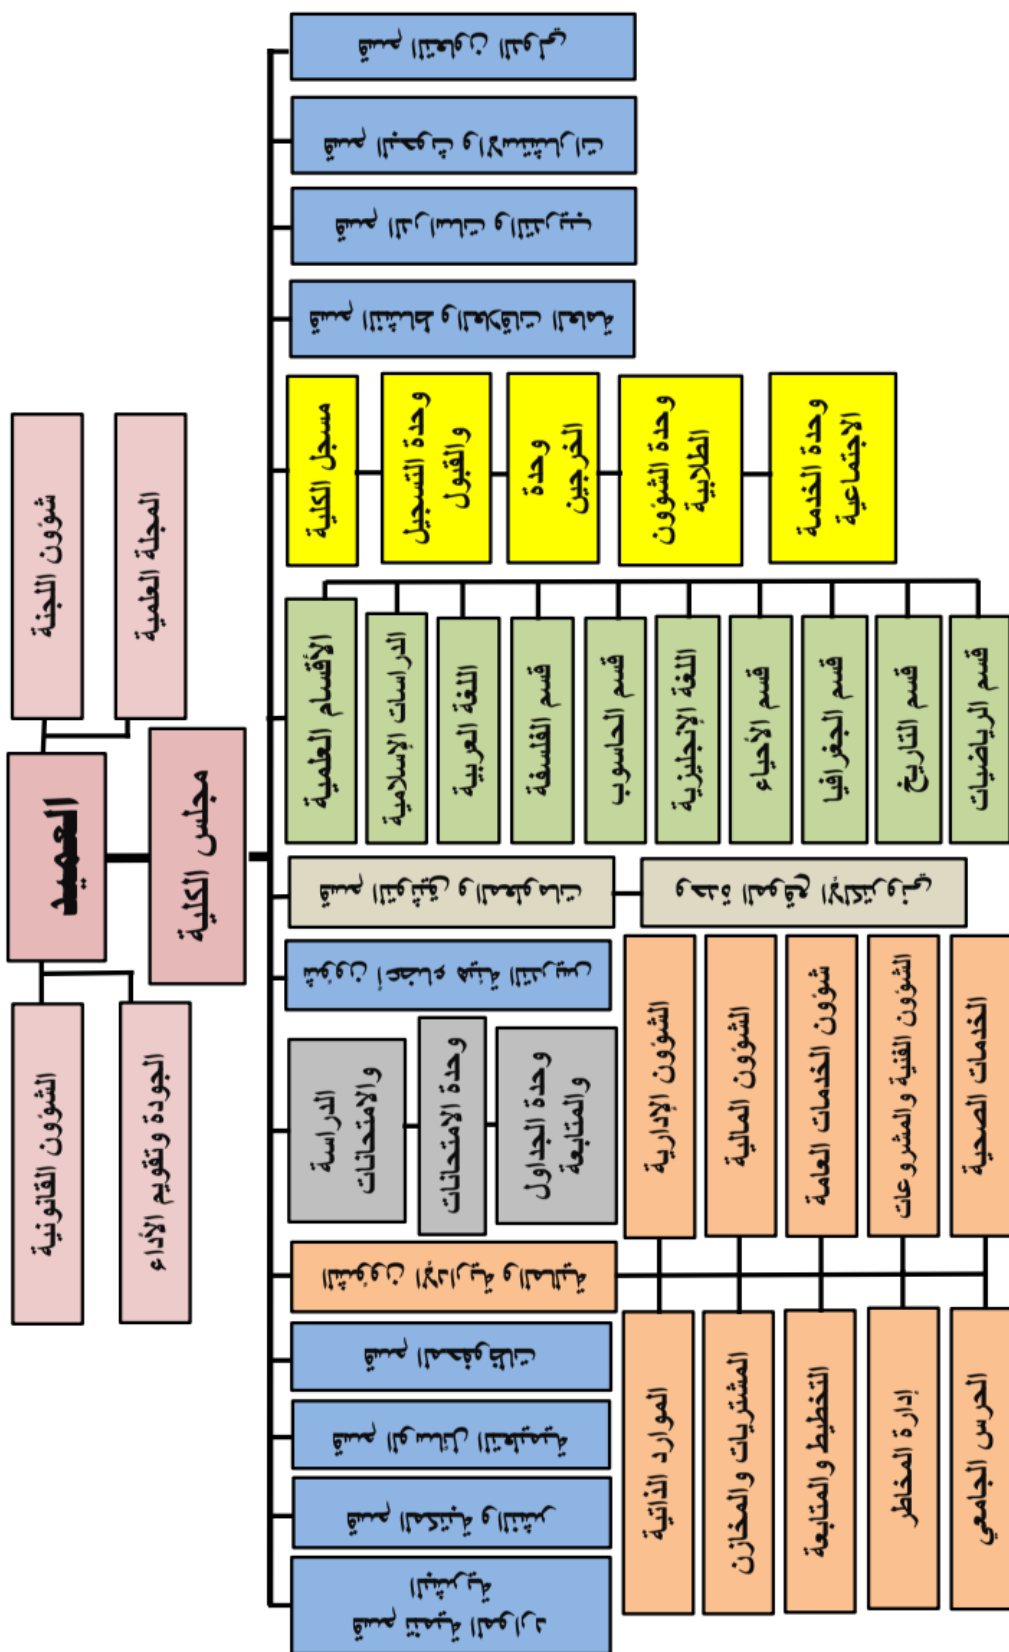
شؤون اللجنة
المجلة العلمية
العميد
مجلس الكلية
الشؤون القانونية
الجودة وتقويم الأداء
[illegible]
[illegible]
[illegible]
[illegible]
مسجل الكلية
وحدة التسجيل والقبول
وحدة الخرجين
وحدة الشؤون الطلابية
وحدة الخدمة الاجتماعية
الأقسام العلمية
الدراسات الإسلامية
اللغة العربية
قسم الفلسفة
قسم الحاسوب
اللغة الإنجليزية
قسم الأحياء
قسم الجغرافيا
قسم التاريخ
قسم الرياضيات
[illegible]
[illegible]
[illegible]
الدراسة والامتحانات
وحدة الامتحانات
وحدة الجداول والمتابعة
الشؤون الإدارية
الشؤون المالية
شؤون الخدمات العامة
الشؤون الفنية والمشروعات
الخدمات الصحية
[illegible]
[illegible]
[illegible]
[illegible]
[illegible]
الموارد الذاتية
المشتريات والمخازن
التخطيط والمتابعة
إدارة المخاطر
الحرس الجامعي